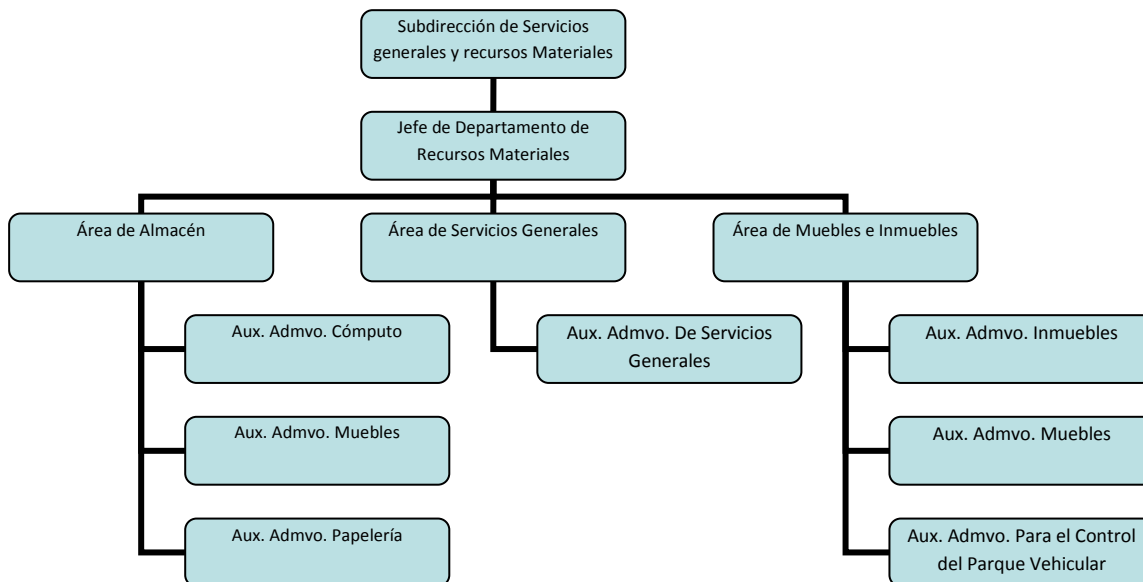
Subdirección de Servicios generales y recursos Materiales

Jefe de Departamento de Recursos Materiales

Área de Almacén

Área de Servicios Generales

Área de Muebles e Inmuebles

Aux. Admvo. Cómputo

Aux. Admvo. Muebles

Aux. Admvo. Papelería

Aux. Admvo. De Servicios Generales

Aux. Admvo. Inmuebles

Aux. Admvo. Muebles

Aux. Admvo. Para el Control del Parque Vehicular